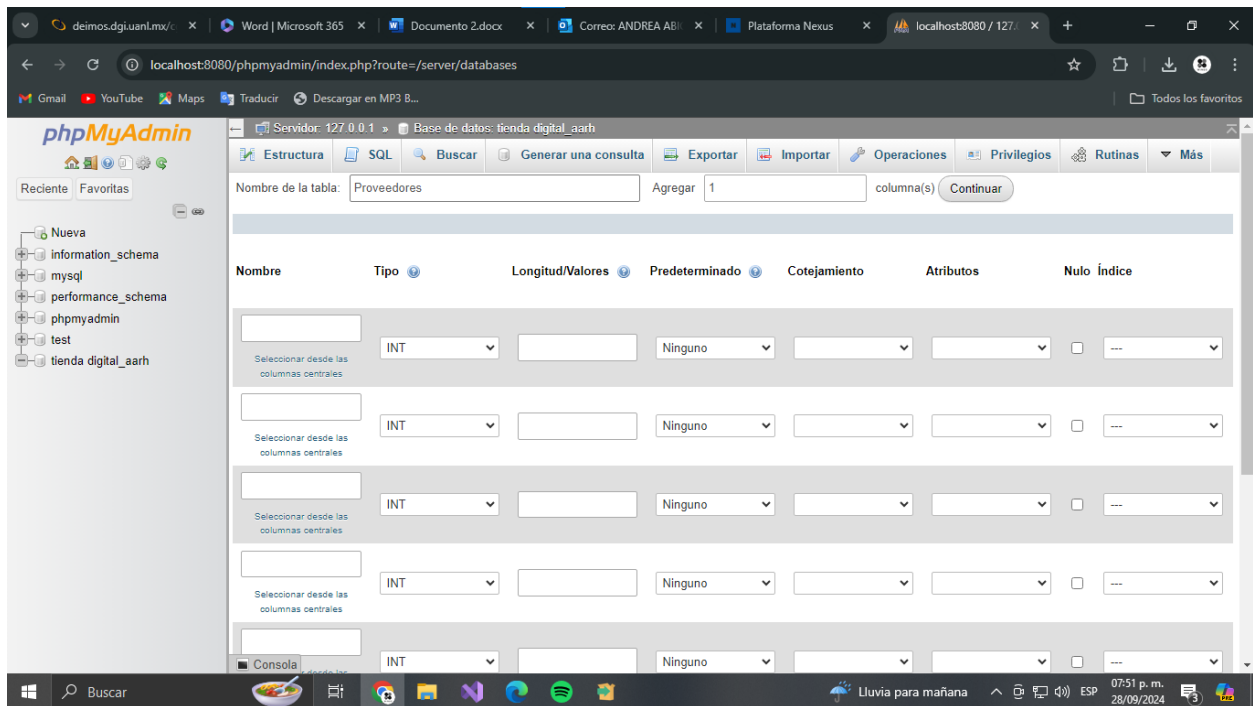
deimos.dgi.uanl.mx/c ×
Word | Microsoft 365 ×
Documento 2.docx ×
Correo: ANDREA ABI ×
Plataforma Nexus ×
localhost:8080 / 127.( ×
+

localhost:8080/phpmyadmin/index.php?route=/server/databases

Gmail YouTube Maps Traducir Descargar en MP3 B...
Todos los favoritos

phpMyAdmin
Reciente Favoritas
Nueva
information_schema
mysql
performance_schema
phpmyadmin
test
tienda digital_aarh

Servidor: 127.0.0.1 » Base de datos: tienda digital_aarh

Estructura | SQL | Buscar | Generar una consulta | Exportar | Importar | Operaciones | Privilegios | Rutinas | Más

Nombre de la tabla: Proveedores   Agregar 1 columna(s) Continuar

| Nombre | Tipo | Longitud/Valores | Predeterminado | Cotejamiento | Atributos | Nulo | Índice |
|---|---|---|---|---|---|---|---|
| Seleccionar desde las columnas centrales | INT | | Ninguno | | | | --- |
| Seleccionar desde las columnas centrales | INT | | Ninguno | | | | --- |
| Seleccionar desde las columnas centrales | INT | | Ninguno | | | | --- |
| Seleccionar desde las columnas centrales | INT | | Ninguno | | | | --- |
| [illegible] | INT | | Ninguno | | | | --- |

Consola

Buscar
Lluvia para mañana
ESP
07:51 p. m.
28/09/2024